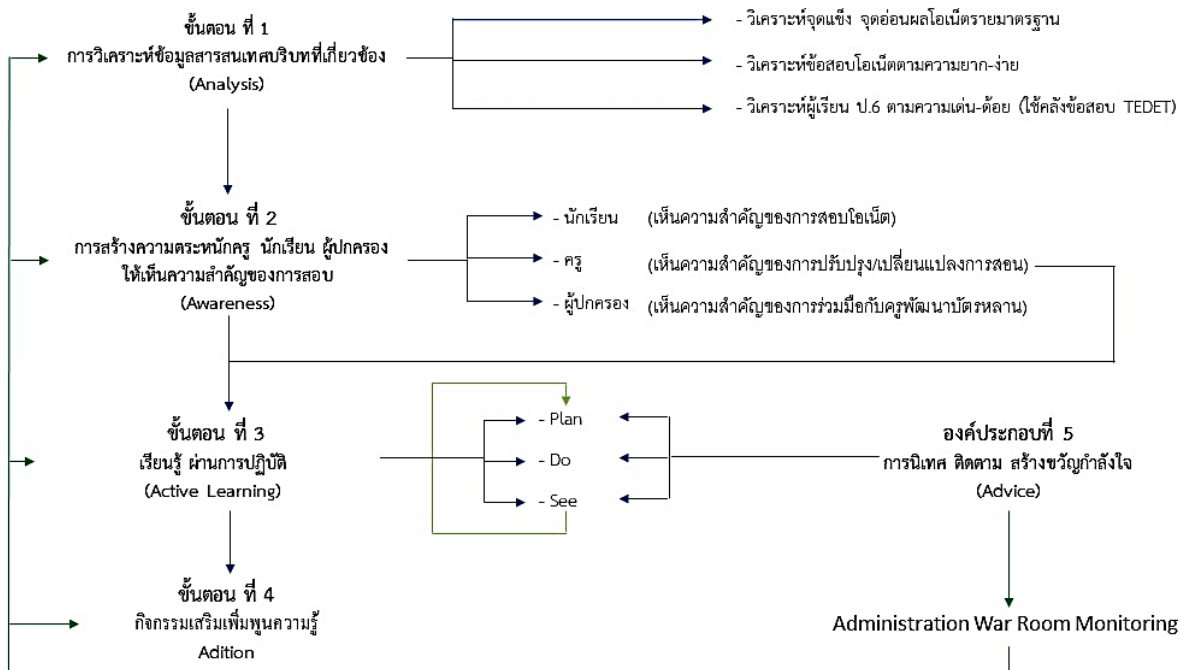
ขั้นตอน ที่ 1
การวิเคราะห์ข้อมูลสารสนเทศบริบทที่เกี่ยวข้อง
(Analysis)

- วิเคราะห์จุดแข็ง จุดอ่อนผลโอเน็ตรายมาตรฐาน
- วิเคราะห์ข้อสอบโอเน็ตตามความยาก-ง่าย
- วิเคราะห์ผู้เรียน ป.6 ตามความเด่น-ด้อย (ใช้คลังข้อสอบ TEDET)

ขั้นตอน ที่ 2
การสร้างความตระหนักครู นักเรียน ผู้ปกครอง ให้เห็นความสำคัญของการสอบ
(Awareness)

- นักเรียน (เห็นความสำคัญของการสอบโอเน็ต)
- ครู (เห็นความสำคัญของการปรับปรุง/เปลี่ยนแปลงการสอน)
- ผู้ปกครอง (เห็นความสำคัญของการร่วมมือกับครูพัฒนาบัตรหลาน)

ขั้นตอน ที่ 3
เรียนรู้ ผ่านการปฏิบัติ
(Active Learning)

- Plan
- Do
- See

องค์ประกอบที่ 5
การนิเทศ ติดตาม สร้างขวัญกำลังใจ
(Advice)

ขั้นตอน ที่ 4
กิจกรรมเสริมเพิ่มพูนความรู้
Adition

Administration War Room Monitoring